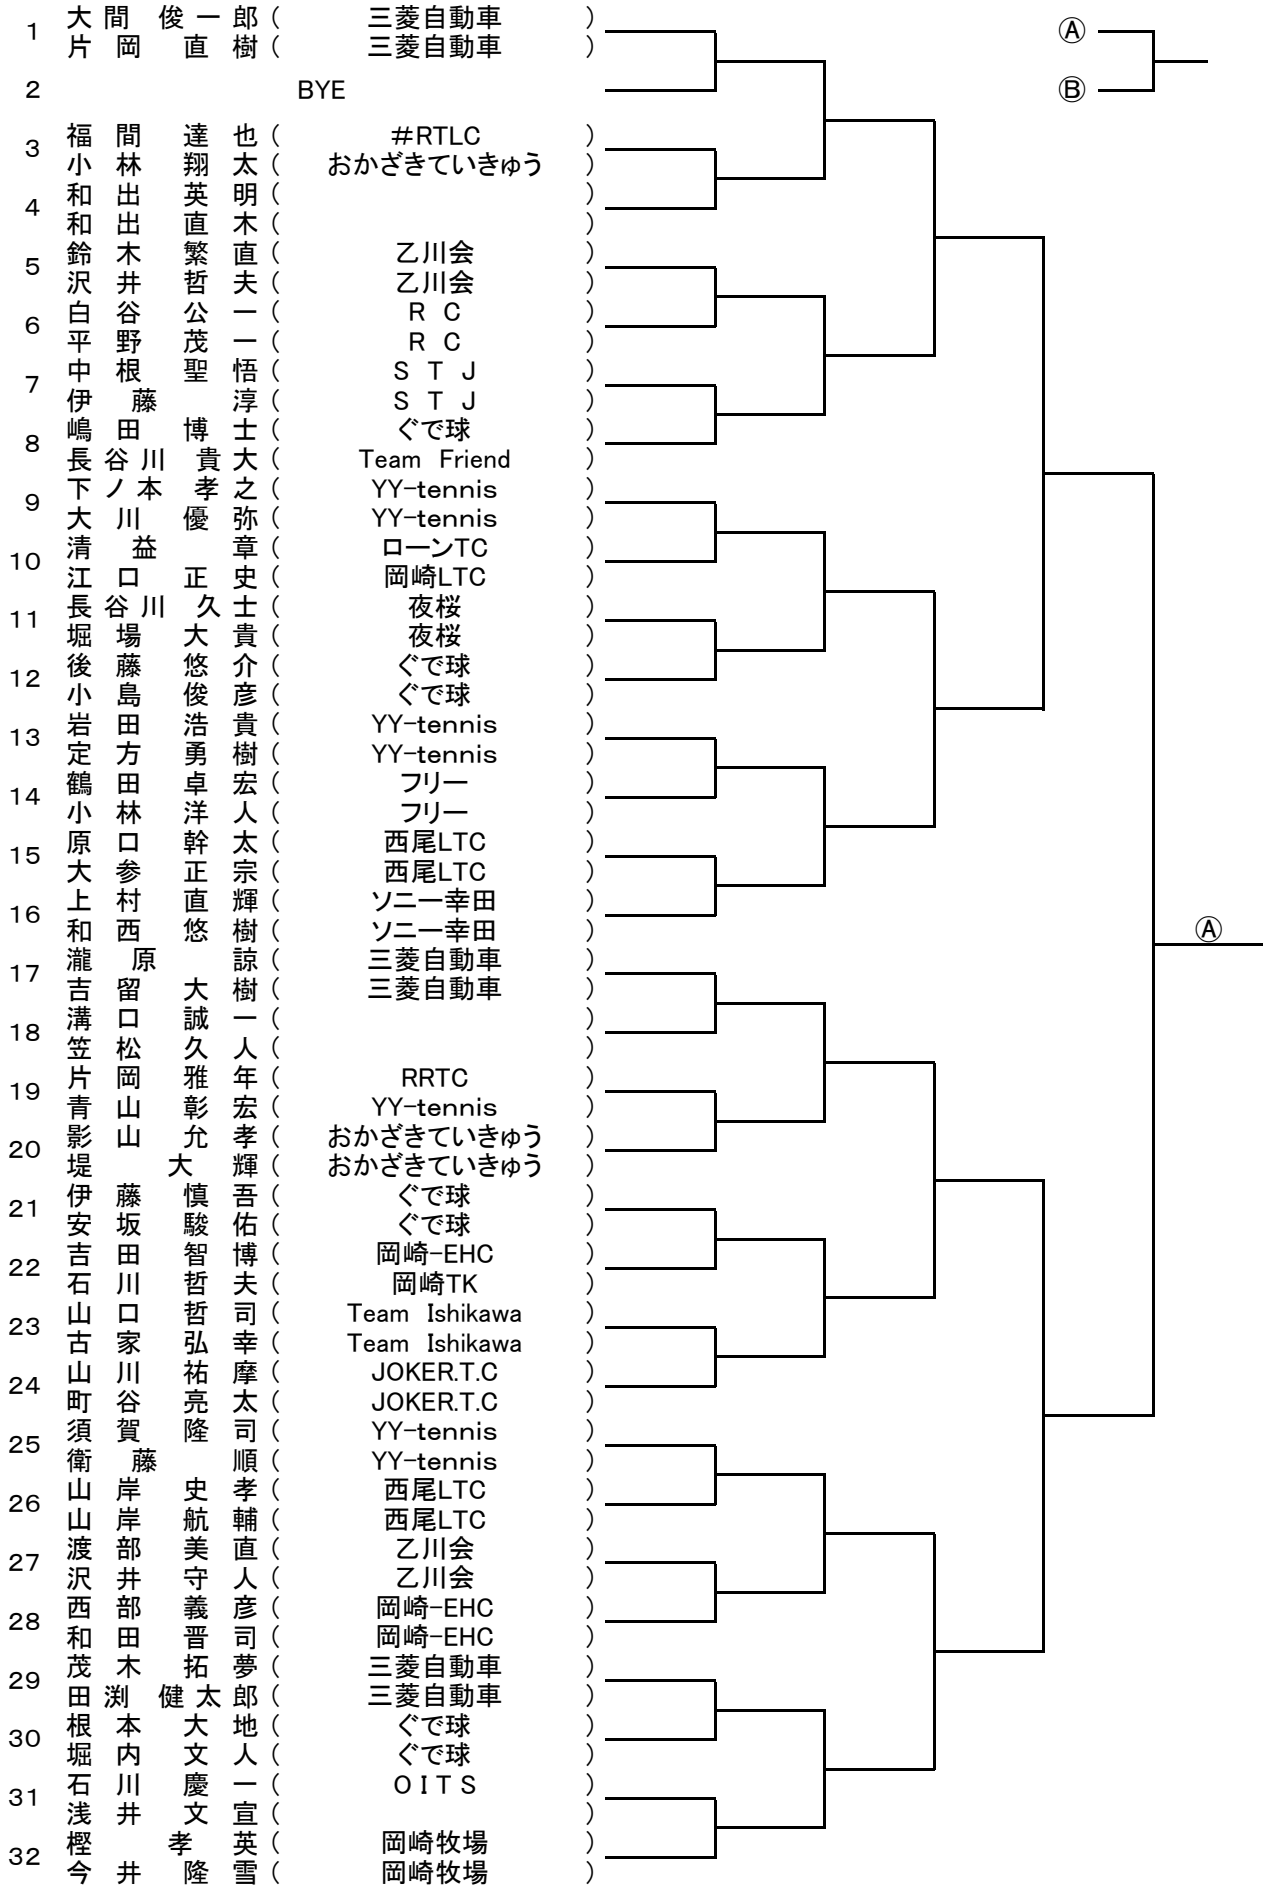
1 大間 俊一郎（ 三菱自動車 ）
片岡 直樹（ 三菱自動車 ）
2 BYE
3 福間 達也（ #RTLC ）
小林 翔太（ おかざきていきゅう ）
4 和出 英明（ ）
和出 直木（ ）
5 鈴木 繁直（ 乙川会 ）
沢井 哲夫（ 乙川会 ）
6 白谷 公一（ R C ）
平野 茂一（ R C ）
7 中根 聖悟（ S T J ）
伊藤 淳（ S T J ）
8 嶋田 博士（ ぐで球 ）
長谷川 貴大（ Team Friend ）
9 下ノ本 孝之（ YY-tennis ）
大川 優弥（ YY-tennis ）
10 清益 章（ ローンTC ）
江口 正史（ 岡崎LTC ）
11 長谷川 久士（ 夜桜 ）
堀場 大貴（ 夜桜 ）
12 後藤 悠介（ ぐで球 ）
小島 俊彦（ ぐで球 ）
13 岩田 浩貴（ YY-tennis ）
定方 勇樹（ YY-tennis ）
14 鶴田 卓宏（ フリー ）
小林 洋人（ フリー ）
15 原口 幹太（ 西尾LTC ）
大参 正宗（ 西尾LTC ）
16 上村 直輝（ ソニー幸田 ）
和西 悠樹（ ソニー幸田 ）
17 瀧原 諒（ 三菱自動車 ）
吉留 大樹（ 三菱自動車 ）
18 溝口 誠一（ ）
笠松 久人（ ）
19 片岡 雅年（ RRTC ）
青山 彰宏（ YY-tennis ）
20 影山 允孝（ おかざきていきゅう ）
堤 大輝（ おかざきていきゅう ）
21 伊藤 慎吾（ ぐで球 ）
安坂 駿佑（ ぐで球 ）
22 吉田 智博（ 岡崎-EHC ）
石川 哲夫（ 岡崎TK ）
23 山口 哲司（ Team Ishikawa ）
古家 弘幸（ Team Ishikawa ）
24 山川 祐摩（ JOKER.T.C ）
町谷 亮太（ JOKER.T.C ）
25 須賀 隆司（ YY-tennis ）
衛藤 順（ YY-tennis ）
26 山岸 史孝（ 西尾LTC ）
山岸 航輔（ 西尾LTC ）
27 渡部 美直（ 乙川会 ）
沢井 守人（ 乙川会 ）
28 西部 義彦（ 岡崎-EHC ）
和田 晋司（ 岡崎-EHC ）
29 茂木 拓夢（ 三菱自動車 ）
田渕 健太郎（ 三菱自動車 ）
30 根本 大地（ ぐで球 ）
堀内 文人（ ぐで球 ）
31 石川 慶一（ O I T S ）
浅井 文宣（ ）
32 樫 孝英（ 岡崎牧場 ）
今井 隆雪（ 岡崎牧場 ）

Ⓐ
Ⓑ
Ⓐ